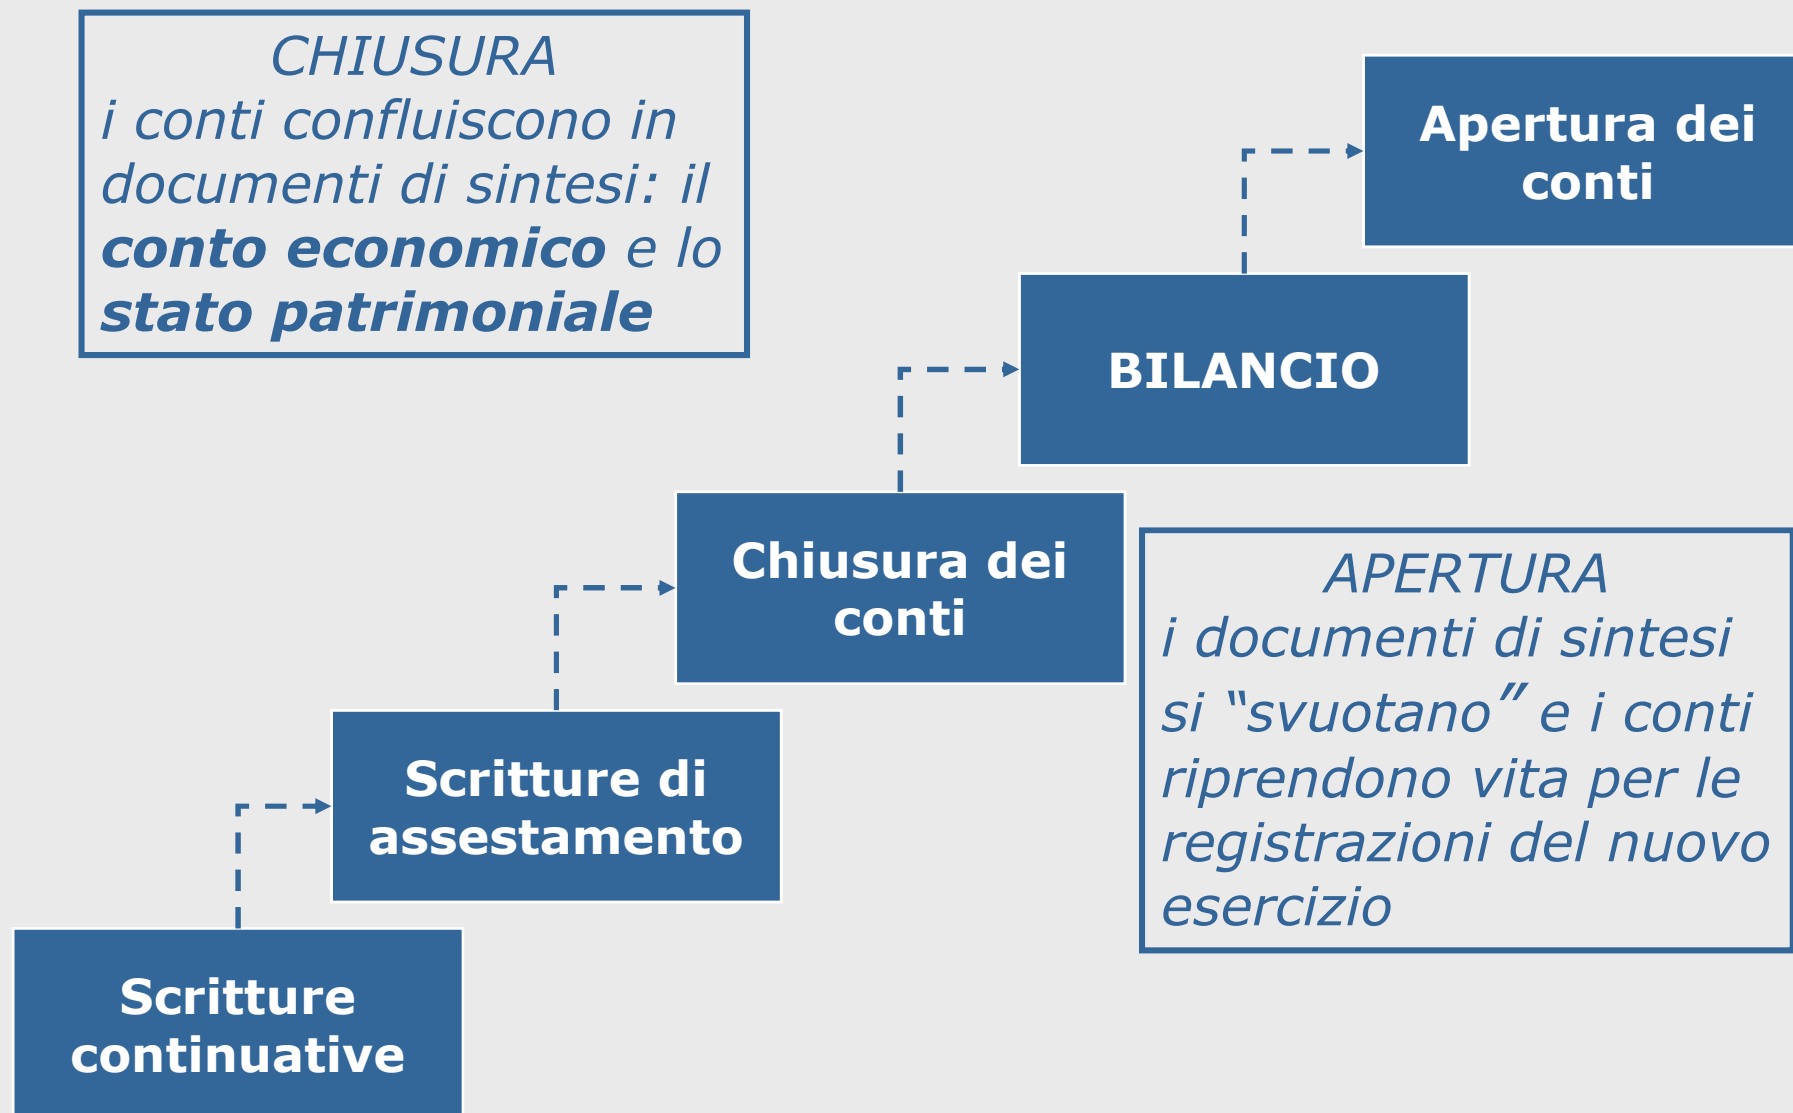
CHIUSURA
i conti confluiscono in documenti di sintesi: il **conto economico** e lo **stato patrimoniale**

Apertura dei conti

BILANCIO

Chiusura dei conti

APERTURA
i documenti di sintesi si "svuotano" e i conti riprendono vita per le registrazioni del nuovo esercizio

Scritture di assestamento

Scritture continuative